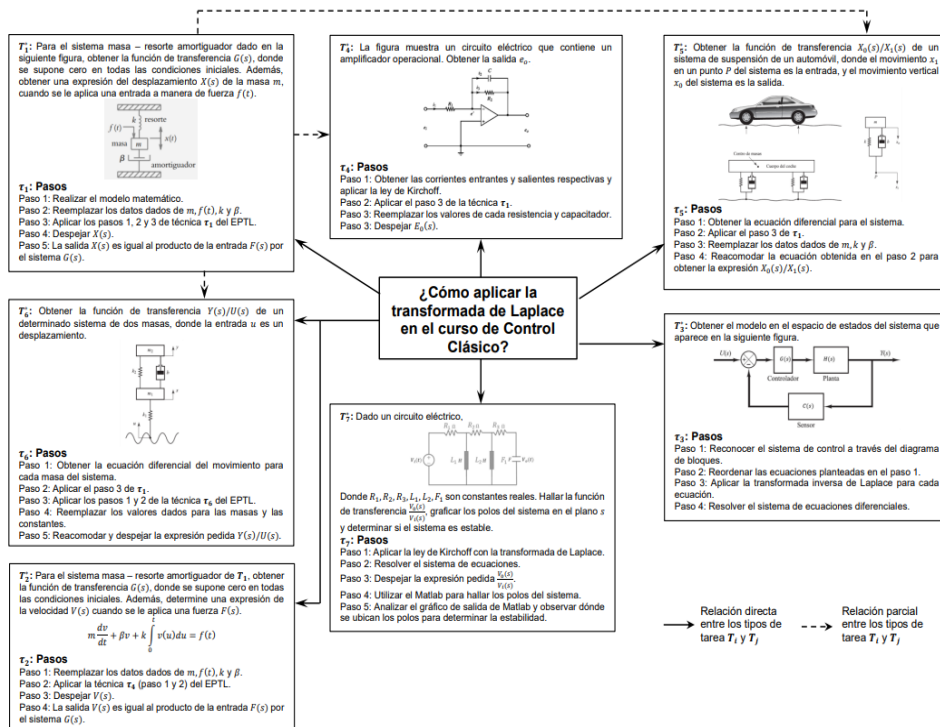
$T_1'$: Para el sistema masa – resorte amortiguador dado en la siguiente figura, obtener la función de transferencia $G(s)$, donde se supone cero en todas las condiciones iniciales. Además, obtener una expresión del desplazamiento $X(s)$ de la masa $m$, cuando se le aplica una entrada a manera de fuerza $f(t)$.

$f(t)$ $k$ resorte $x(t)$ masa $m$ $\beta$ amortiguador

$\tau_1$: Pasos
Paso 1: Realizar el modelo matemático.
Paso 2: Reemplazar los datos dados de $m, f(t), k$ y $\beta$.
Paso 3: Aplicar los pasos 1, 2 y 3 de técnica $\tau_1$ del EPTL.
Paso 4: Despejar $X(s)$.
Paso 5: La salida $X(s)$ es igual al producto de la entrada $F(s)$ por el sistema $G(s)$.

$T_4'$: La figura muestra un circuito eléctrico que contiene un amplificador operacional. Obtener la salida $e_0$.

$\tau_4$: Pasos
Paso 1: Obtener las corrientes entrantes y salientes respectivas y aplicar la ley de Kirchoff.
Paso 2: Aplicar el paso 3 de la técnica $\tau_1$.
Paso 3: Reemplazar los valores de cada resistencia y capacitador.
Paso 3: Despejar $E_0(s)$.

$T_5'$: Obtener la función de transferencia $X_0(s)/X_1(s)$ de un sistema de suspensión de un automóvil, donde el movimiento $x_1$ en un punto $P$ del sistema es la entrada, y el movimiento vertical $x_0$ del sistema es la salida.

Centro de masas Cuerpo del coche

$\tau_5$: Pasos
Paso 1: Obtener la ecuación diferencial para el sistema.
Paso 2: Aplicar el paso 3 de $\tau_1$.
Paso 3: Reemplazar los datos dados de $m, k$ y $\beta$.
Paso 4: Reacomodar la ecuación obtenida en el paso 2 para obtener la expresión $X_0(s)/X_1(s)$.

¿Cómo aplicar la transformada de Laplace en el curso de Control Clásico?

$T_6'$: Obtener la función de transferencia $Y(s)/U(s)$ de un determinado sistema de dos masas, donde la entrada $u$ es un desplazamiento.

$\tau_6$: Pasos
Paso 1: Obtener la ecuación diferencial del movimiento para cada masa del sistema.
Paso 2: Aplicar el paso 3 de $\tau_1$.
Paso 3: Aplicar los pasos 1 y 2 de la técnica $\tau_6$ del EPTL.
Paso 4: Reemplazar los valores dados para las masas y las constantes.
Paso 5: Reacomodar y despejar la expresión pedida $Y(s)/U(s)$.

$T_3'$: Obtener el modelo en el espacio de estados del sistema que aparece en la siguiente figura.

$U(s)$ $G(s)$ Controlador $H(s)$ Planta $Y(s)$ $C(s)$ Sensor

$\tau_3$: Pasos
Paso 1: Reconocer el sistema de control a través del diagrama de bloques.
Paso 2: Reordenar las ecuaciones planteadas en el paso 1.
Paso 3: Aplicar la transformada inversa de Laplace para cada ecuación.
Paso 4: Resolver el sistema de ecuaciones diferenciales.

$T_7'$: Dado un circuito eléctrico,

Donde $R_1, R_2, R_3, L_1, L_2, F_1$ son constantes reales. Hallar la función de transferencia $\frac{V_0(s)}{V_i(s)}$ graficar los polos del sistema en el plano $s$ y determinar si el sistema es estable.

$\tau_7$: Pasos
Paso 1: Aplicar la ley de Kirchoff con la transformada de Laplace.
Paso 2: Resolver el sistema de ecuaciones.
Paso 3: Despejar la expresión pedida $\frac{V_0(s)}{V_i(s)}$.
Paso 4: Utilizar el Matlab para hallar los polos del sistema.
Paso 5: Analizar el gráfico de salida de Matlab y observar dónde se ubican los polos para determinar la estabilidad.

$T_2'$: Para el sistema masa – resorte amortiguador de $\boldsymbol{T_1}$, obtener la función de transferencia $G(s)$, donde se supone cero en todas las condiciones iniciales. Además, determine una expresión de la velocidad $V(s)$ cuando se le aplica una fuerza $F(s)$.

$m\frac{dv}{dt} + \beta v + k\int_0^t v(u)du = f(t)$

$\tau_2$: Pasos
Paso 1: Reemplazar los datos dados de $m, f(t), k$ y $\beta$.
Paso 2: Aplicar la técnica $\tau_4$ (paso 1 y 2) del EPTL.
Paso 3: Despejar $V(s)$.
Paso 4: La salida $V(s)$ es igual al producto de la entrada $F(s)$ por el sistema $G(s)$.

Relación directa entre los tipos de tarea $T_i$ y $T_j$

Relación parcial entre los tipos de tarea $T_i$ y $T_j$